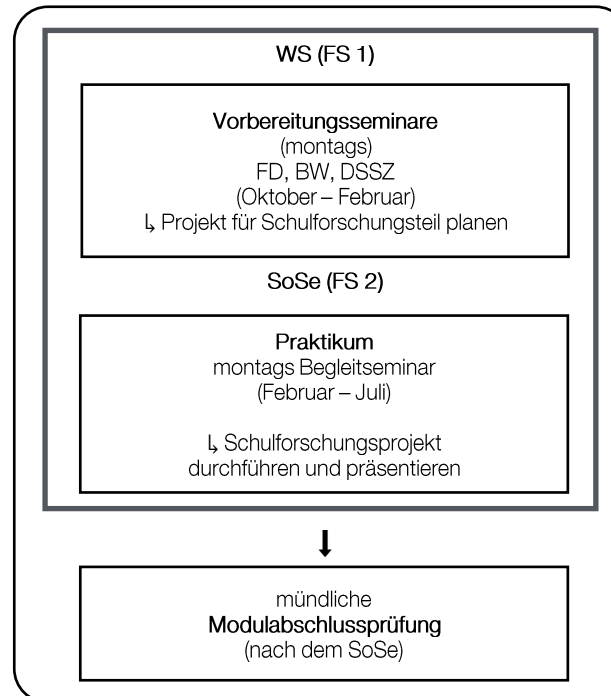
WS (FS 1)

Vorbereitungsseminare
(montags)
FD, BW, DSSZ
(Oktober – Februar)
↳ Projekt für Schulforschungsteil planen

SoSe (FS 2)

Praktikum
montags Begleitseminar
(Februar – Juli)

↳ Schulforschungsprojekt durchführen und präsentieren

mündliche
Modulabschlussprüfung
(nach dem SoSe)